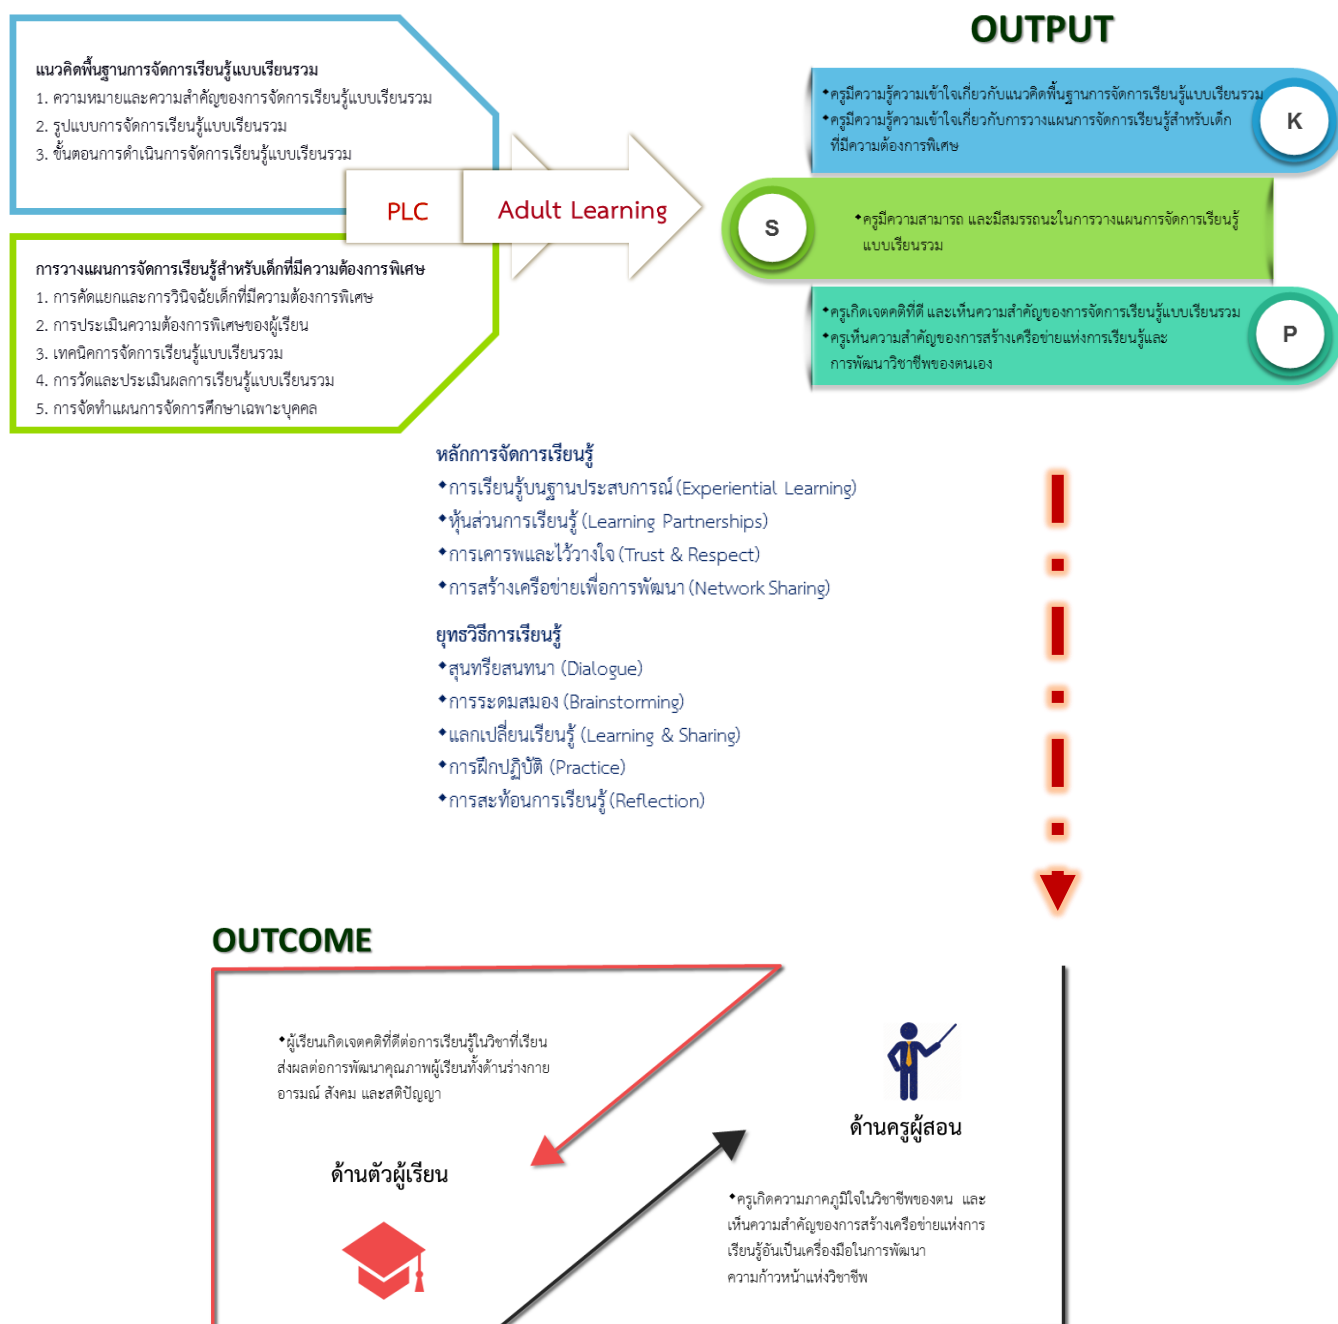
แนวคิดพื้นฐานการจัดการเรียนรู้แบบเรียนรวม
1. ความหมายและความสำคัญของการจัดการเรียนรู้แบบเรียนรวม
2. รูปแบบการจัดการเรียนรู้แบบเรียนรวม
3. ขั้นตอนการดำเนินการจัดการเรียนรู้แบบเรียนรวม

การวางแผนการจัดการเรียนรู้สำหรับเด็กที่มีความต้องการพิเศษ
1. การคัดแยกและการวินิจฉัยเด็กที่มีความต้องการพิเศษ
2. การประเมินความต้องการพิเศษของผู้เรียน
3. เทคนิคการจัดการเรียนรู้แบบเรียนรวม
4. การวัดและประเมินผลการเรียนรู้แบบเรียนรวม
5. การจัดทำแผนการจัดการศึกษาเฉพาะบุคคล

PLC

Adult Learning

OUTPUT

•ครูมีความรู้ความเข้าใจเกี่ยวกับแนวคิดพื้นฐานการจัดการเรียนรู้แบบเรียนรวม
•ครูมีความรู้ความเข้าใจเกี่ยวกับการวางแผนการจัดการเรียนรู้สำหรับเด็กที่มีความต้องการพิเศษ

K

S

•ครูมีความสามารถ และมีสมรรถนะในการวางแผนการจัดการเรียนรู้แบบเรียนรวม

•ครูเกิดเจตคติที่ดี และเห็นความสำคัญของการจัดการเรียนรู้แบบเรียนรวม
•ครูเห็นความสำคัญของการสร้างเครือข่ายแห่งการเรียนรู้และการพัฒนาวิชาชีพของตนเอง

P

หลักการจัดการเรียนรู้
•การเรียนรู้บนฐานประสบการณ์ (Experiential Learning)
•หุ้นส่วนการเรียนรู้ (Learning Partnerships)
•การเคารพและไว้วางใจ (Trust & Respect)
•การสร้างเครือข่ายเพื่อการพัฒนา (Network Sharing)

ยุทธวิธีการเรียนรู้
•สุนทรียสนทนา (Dialogue)
•การระดมสมอง (Brainstorming)
•แลกเปลี่ยนเรียนรู้ (Learning & Sharing)
•การฝึกปฏิบัติ (Practice)
•การสะท้อนการเรียนรู้ (Reflection)

OUTCOME

•ผู้เรียนเกิดเจตคติที่ดีต่อการเรียนรู้ในวิชาที่เรียน ส่งผลต่อการพัฒนาคุณภาพผู้เรียนทั้งด้านร่างกาย อารมณ์ สังคม และสติปัญญา

ด้านตัวผู้เรียน

ด้านครูผู้สอน

•ครูเกิดความภาคภูมิใจในวิชาชีพของตน และเห็นความสำคัญของการสร้างเครือข่ายแห่งการเรียนรู้อันเป็นเครื่องมือในการพัฒนาความก้าวหน้าแห่งวิชาชีพ